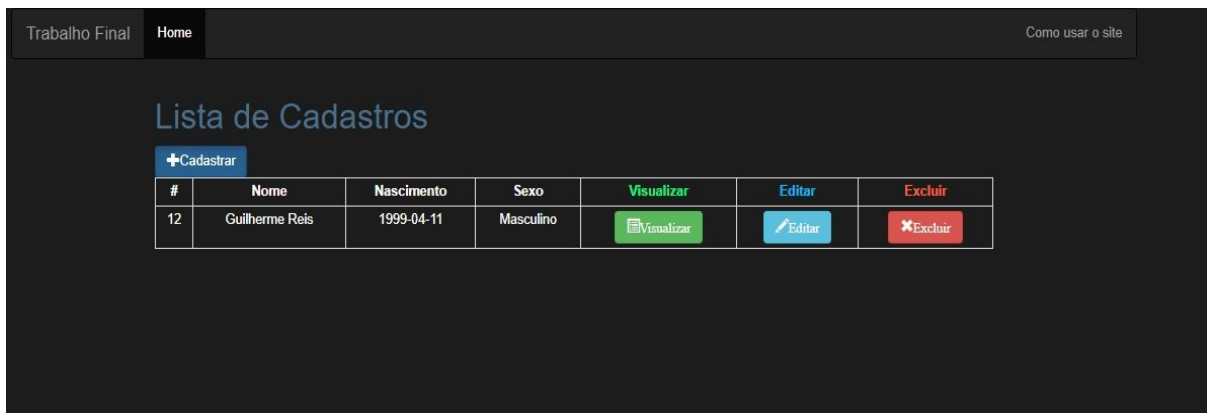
Trabalho Final Home Como usar o site

Lista de Cadastros

Cadastrar

| # | Nome | Nascimento | Sexo | Visualizar | Editar | Excluir |
|---|---|---|---|---|---|---|
| 12 | Guilherme Reis | 1999-04-11 | Masculino | Visualizar | Editar | Excluir |